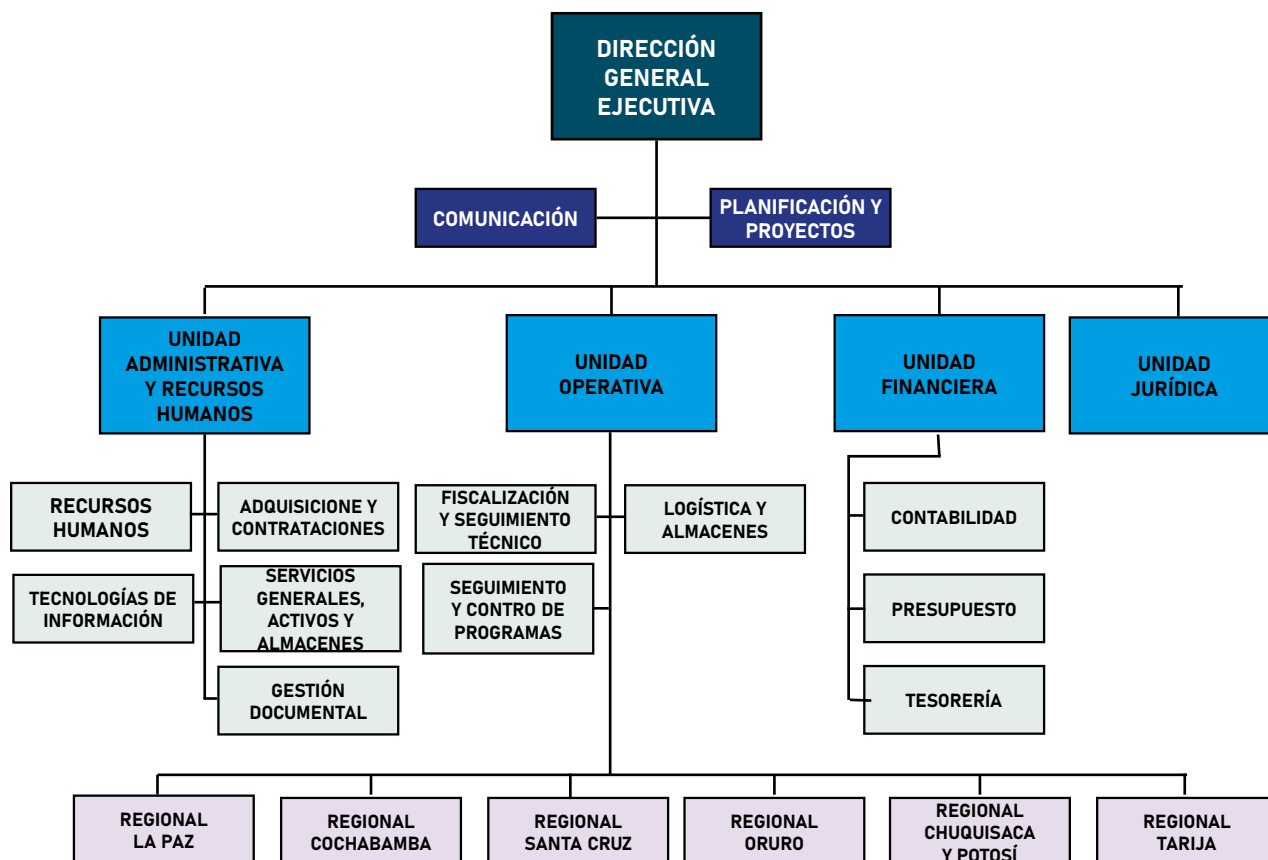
DIRECCIÓN GENERAL EJECUTIVA

COMUNICACIÓN

PLANIFICACIÓN Y PROYECTOS

UNIDAD ADMINISTRATIVA Y RECURSOS HUMANOS

UNIDAD OPERATIVA

UNIDAD FINANCIERA

UNIDAD JURÍDICA

RECURSOS HUMANOS

ADQUISICIONE Y CONTRATACIONES

TECNOLOGÍAS DE INFORMACIÓN

SERVICIOS GENERALES, ACTIVOS Y ALMACENES

GESTIÓN DOCUMENTAL

FISCALIZACIÓN Y SEGUIMIENTO TÉCNICO

LOGÍSTICA Y ALMACENES

SEGUIMIENTO Y CONTRO DE PROGRAMAS

CONTABILIDAD

PRESUPUESTO

TESORERÍA

REGIONAL LA PAZ

REGIONAL COCHABAMBA

REGIONAL SANTA CRUZ

REGIONAL ORURO

REGIONAL CHUQUISACA Y POTOSÍ

REGIONAL TARIJA